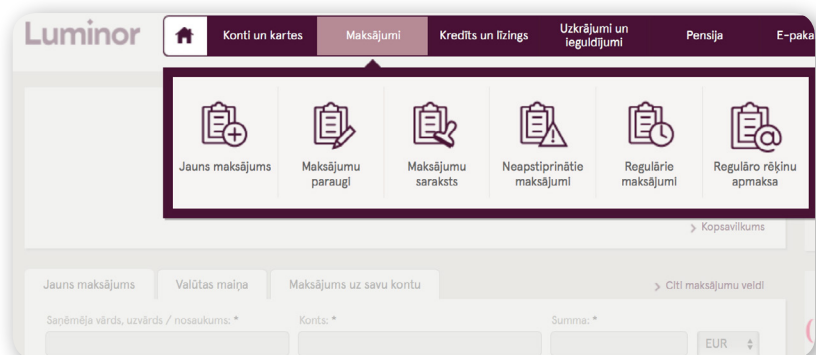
Luminor

Konti un kartes | Maksājumi | Kredīts un līzings | Uzkrājumi un ieguldījumi | Pensija | E-paka

Jauns maksājums
Maksājumu paraugi
Maksājumu saraksts
Neapstiprinātie maksājumi
Regulārie maksājumi
Regulāro rēķinu apmaksa

> Kopsavilkums

Jauns maksājums | Valūtas maiņa | Maksājums uz savu kontu

> Citi maksājumu veidi

Saņēmēja vārds, uzvārds / nosaukums: *
Konts: *
Summa: *
EUR